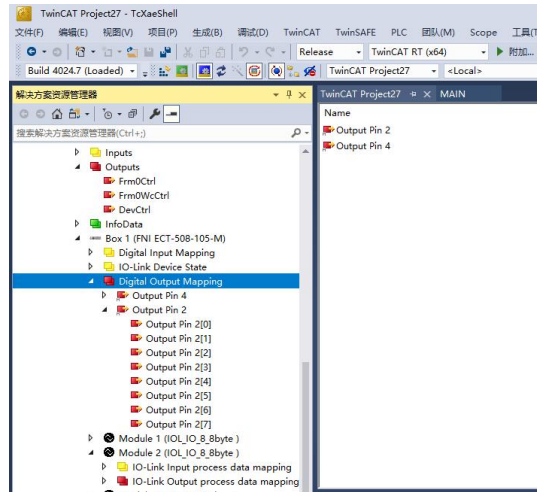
TwinCAT Project27 - TcXaeShell

文件(F) 编辑(E) 视图(V) 项目(P) 生成(B) 调试(D) TwinCAT TwinSAFE PLC 团队(M) Scope 工具(

Release TwinCAT RT (x64) 附加...

Build 4024.7 (Loaded) TwinCAT Project27 <Local>

解决方案资源管理器

搜索解决方案资源管理器(Ctrl+;)

Inputs
Outputs
Frm0Ctrl
Frm0WcCtrl
DevCtrl
InfoData
Box 1 (FNI ECT-508-105-M)
Digital Input Mapping
IO-Link Device State
Digital Output Mapping
Output Pin 4
Output Pin 2
Output Pin 2[0]
Output Pin 2[1]
Output Pin 2[2]
Output Pin 2[3]
Output Pin 2[4]
Output Pin 2[5]
Output Pin 2[6]
Output Pin 2[7]
Module 1 (IOL_IO_8_8byte )
Module 2 (IOL_IO_8_8byte )
IO-Link Input process data mapping
IO-Link Output process data mapping

TwinCAT Project27 MAIN

Name
Output Pin 2
Output Pin 4